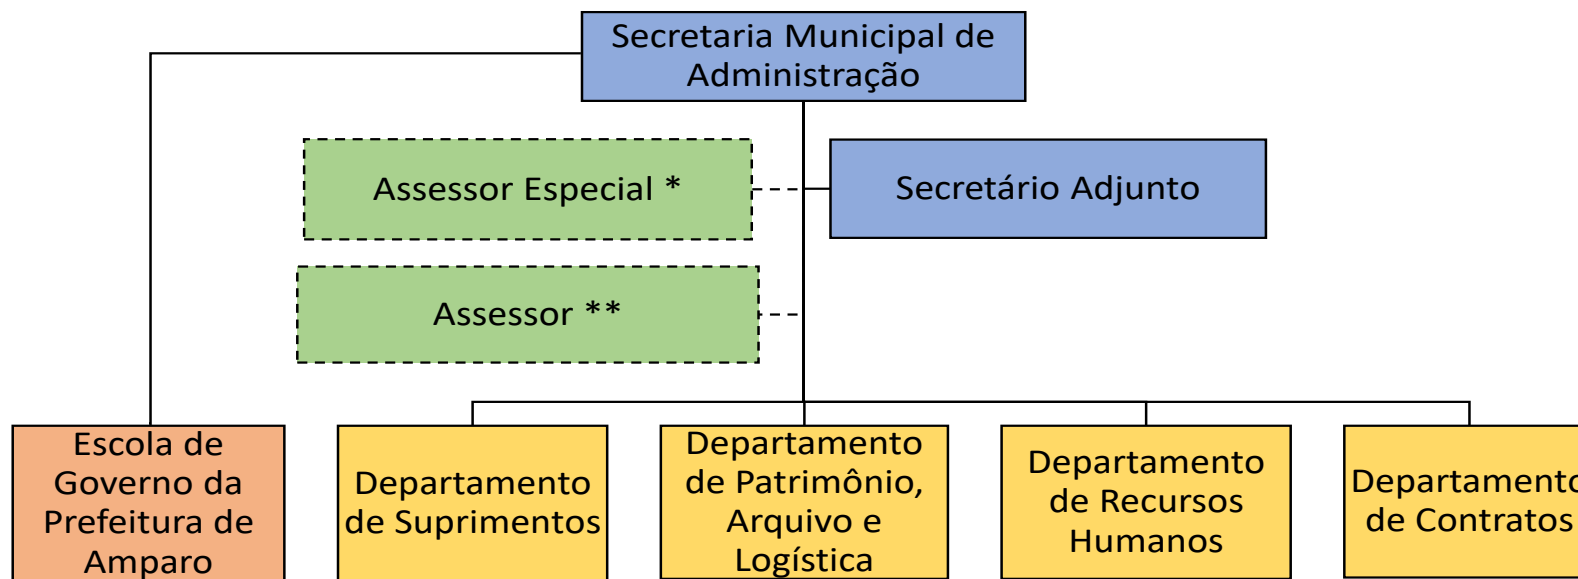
Secretaria Municipal de Administração

Assessor Especial *

Secretário Adjunto

Assessor **

Escola de Governo da Prefeitura de Amparo

Departamento de Suprimentos

Departamento de Patrimônio, Arquivo e Logística

Departamento de Recursos Humanos

Departament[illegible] de Contratos